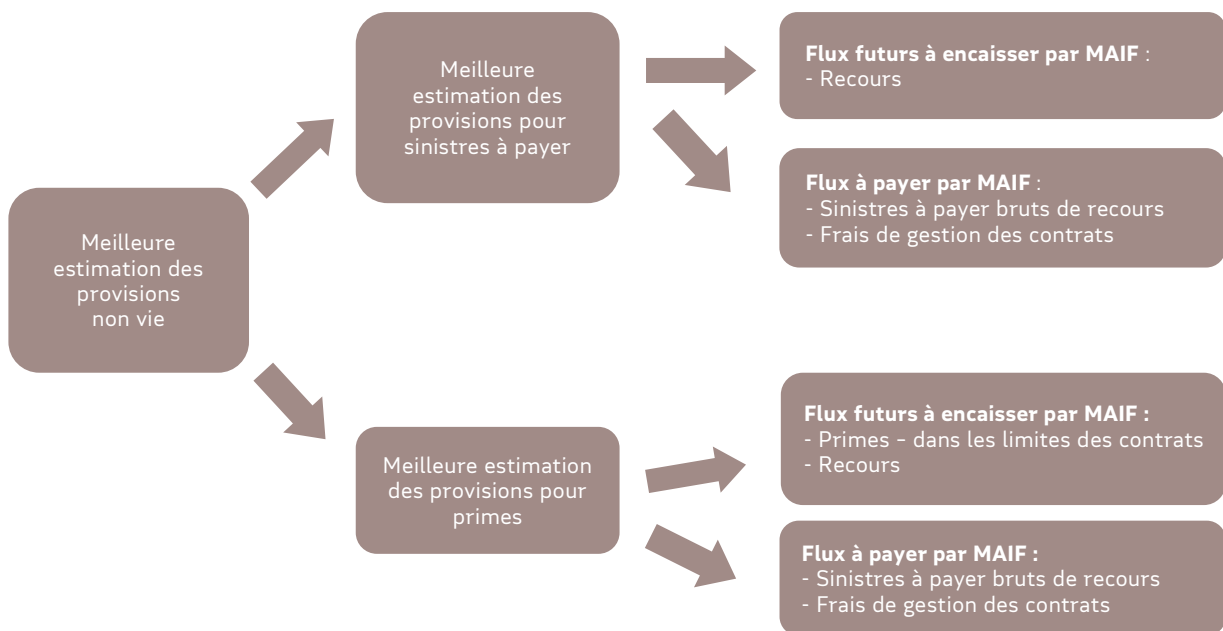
Meilleure estimation des provisions non vie

Meilleure estimation des provisions pour sinistres à payer

**Flux futurs à encaisser par MAIF** :
- Recours

**Flux à payer par MAIF** :
- Sinistres à payer bruts de recours
- Frais de gestion des contrats

Meilleure estimation des provisions pour primes

**Flux futurs à encaisser par MAIF :**
- Primes – dans les limites des contrats
- Recours

**Flux à payer par MAIF :**
- Sinistres à payer bruts de recours
- Frais de gestion des contrats